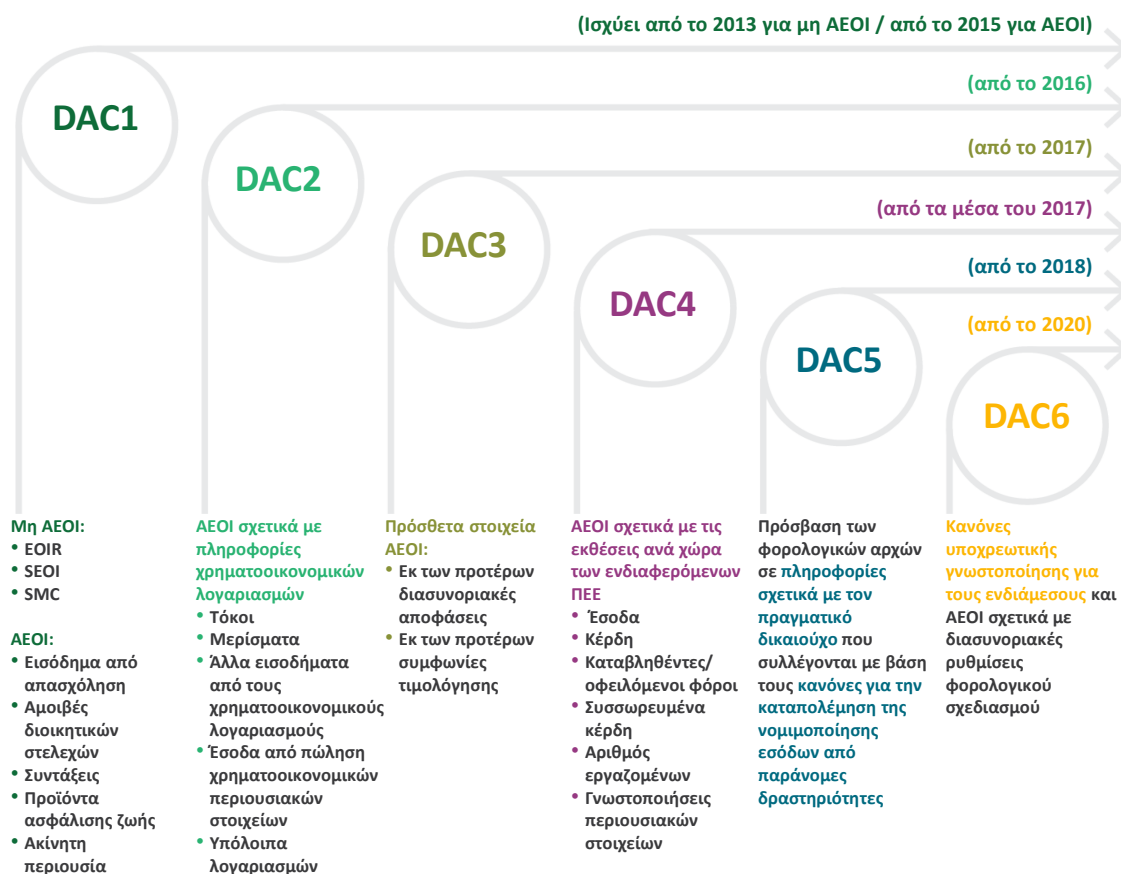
(Ισχύει από το 2013 για μη AEOI / από το 2015 για AEOI)

(από το 2016)

(από το 2017)

(από τα μέσα του 2017)

(από το 2018)

(από το 2020)

DAC1

DAC2

DAC3

DAC4

DAC5

DAC6

Μη AEOI:
• EOIR
• SEOI
• SMC

AEOI:
• Εισόδημα από απασχόληση
• Αμοιβές διοικητικών στελεχών
• Συντάξεις
• Προϊόντα ασφάλισης ζωής
• Ακίνητη περιουσία

AEOI σχετικά με πληροφορίες χρηματοοικονομικών λογαριασμών
• Τόκοι
• Μερίσματα
• Άλλα εισοδήματα από τους χρηματοοικονομικούς λογαριασμούς
• Έσοδα από πώληση χρηματοοικονομικών περιουσιακών στοιχείων
• Υπόλοιπα λογαριασμών

Πρόσθετα στοιχεία AEOI:
• Εκ των προτέρων διασυνοριακές αποφάσεις
• Εκ των προτέρων συμφωνίες τιμολόγησης

AEOI σχετικά με τις εκθέσεις ανά χώρα των ενδιαφερόμενων ΠΕΕ
• Έσοδα
• Κέρδη
• Καταβληθέντες/ οφειλόμενοι φόροι
• Συσσωρευμένα κέρδη
• Αριθμός εργαζομένων
• Γνωστοποιήσεις περιουσιακών στοιχείων

Πρόσβαση των φορολογικών αρχών σε πληροφορίες σχετικά με τον πραγματικό δικαιούχο που συλλέγονται με βάση τους κανόνες για την καταπολέμηση της νομιμοποίησης εσόδων από παράνομες δραστηριότητες

Κανόνες υποχρεωτικής γνωστοποίησης για τους ενδιάμεσους και AEOI σχετικά με διασυνοριακές ρυθμίσεις φορολογικού σχεδιασμού